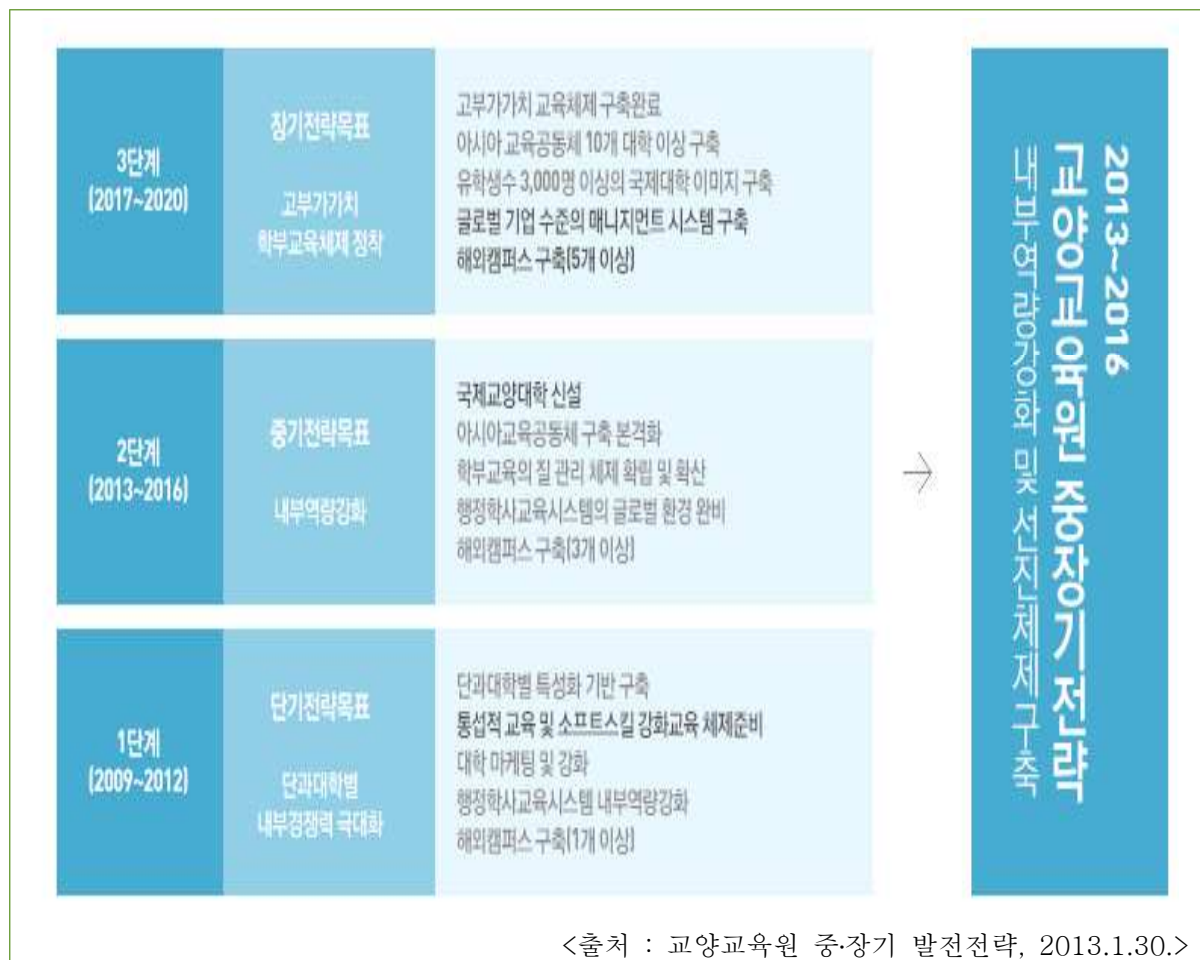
3단계
(2017~2020)

장기전략목표

고부가가치
학부교육체제 정착

고부가가치 교육체제 구축완료
아시아 교육공동체 10개 대학 이상 구축
유학생수 3,000명 이상의 국제대학 이미지 구축
글로벌 기업 수준의 매니지먼트 시스템 구축
해외캠퍼스 구축(5개 이상)

2단계
(2013~2016)

중기전략목표

내부역량강화

국제교양대학 신설
아시아교육공동체 구축 본격화
학부교육의 질 관리 체제 확립 및 확산
행정학사교육시스템의 글로벌 환경 완비
해외캠퍼스 구축(3개 이상)

1단계
(2009~2012)

단기전략목표

단과대학별
내부경쟁력 극대화

단과대학별 특성화 기반 구축
통섭적 교육 및 소프트스킬 강화교육 체제준비
대학 마케팅 및 강화
행정학사교육시스템 내부역량강화
해외캠퍼스 구축(1개 이상)

→

2013~2016
교양교육원 중장기전략
내부역량강화 및 선진체제구축

<출처 : 교양교육원 중·장기 발전전략, 2013.1.30.>